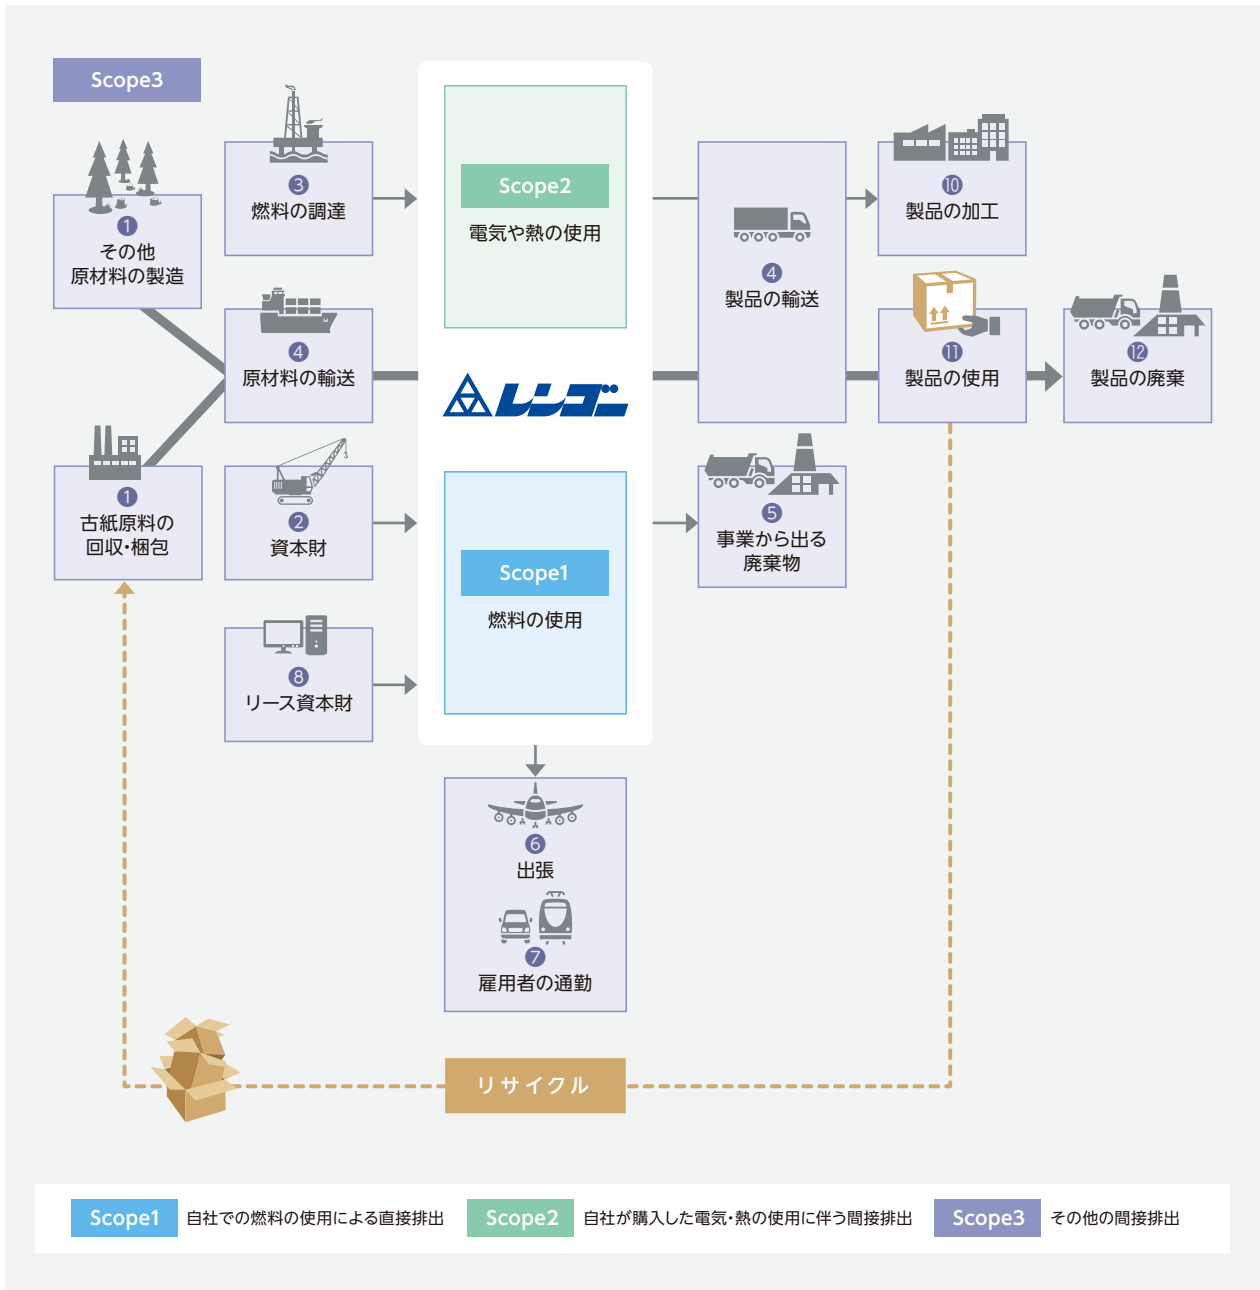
Scope3

1
その他
原材料の製造

3
燃料の調達

4
原材料の輸送

1
古紙原料の
回収・梱包

2
資本財

8
リース資本財

Scope2
電気や熱の使用

レンゴー

Scope1
燃料の使用

4
製品の輸送

5
事業から出る
廃棄物

10
製品の加工

11
製品の使用

12
製品の廃棄

6
出張

7
雇用者の通勤

リサイクル

Scope1 自社での燃料の使用による直接排出
Scope2 自社が購入した電気・熱の使用に伴う間接排出
Scope3 その他の間接排出